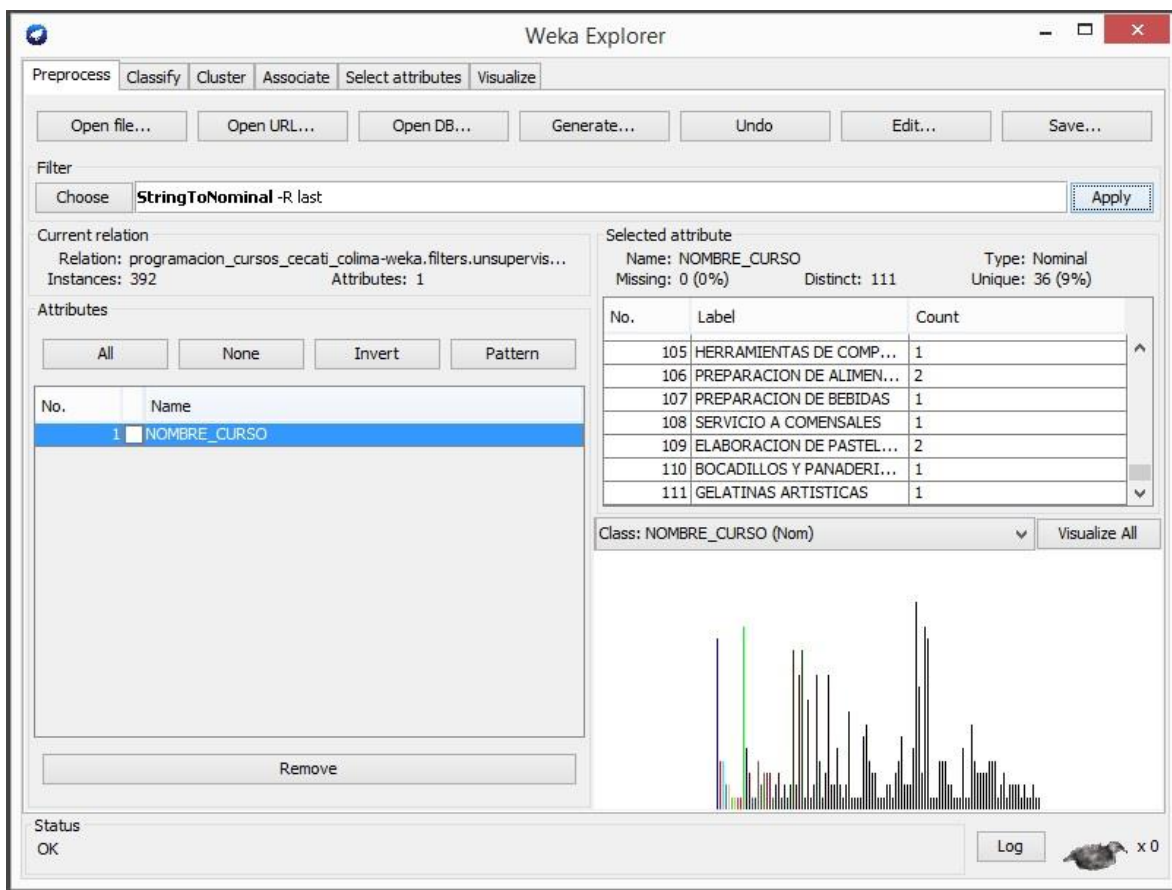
Weka Explorer

Preprocess | Classify | Cluster | Associate | Select attributes | Visualize

Open file... | Open URL... | Open DB... | Generate... | Undo | Edit... | Save...

Filter
Choose **StringToNominal** -R last
Apply

Current relation
Relation: programacion_cursos_cecati_colima-weka.filters.unsupervis...
Instances: 392
Attributes: 1

Attributes
All | None | Invert | Pattern

| No. | Name |
|---|---|
| 1 | NOMBRE_CURSO |

Remove

Selected attribute
Name: NOMBRE_CURSO
Type: Nominal
Missing: 0 (0%)
Distinct: 111
Unique: 36 (9%)

| No. | Label | Count |
|---|---|---|
| 105 | HERRAMIENTAS DE COMP... | 1 |
| 106 | PREPARACION DE ALIMEN... | 2 |
| 107 | PREPARACION DE BEBIDAS | 1 |
| 108 | SERVICIO A COMENSALES | 1 |
| 109 | ELABORACION DE PASTEL... | 2 |
| 110 | BOCADILLOS Y PANADERI... | 1 |
| 111 | GELATINAS ARTISTICAS | 1 |

Class: NOMBRE_CURSO (Nom)
Visualize All

Status
OK
Log
x 0